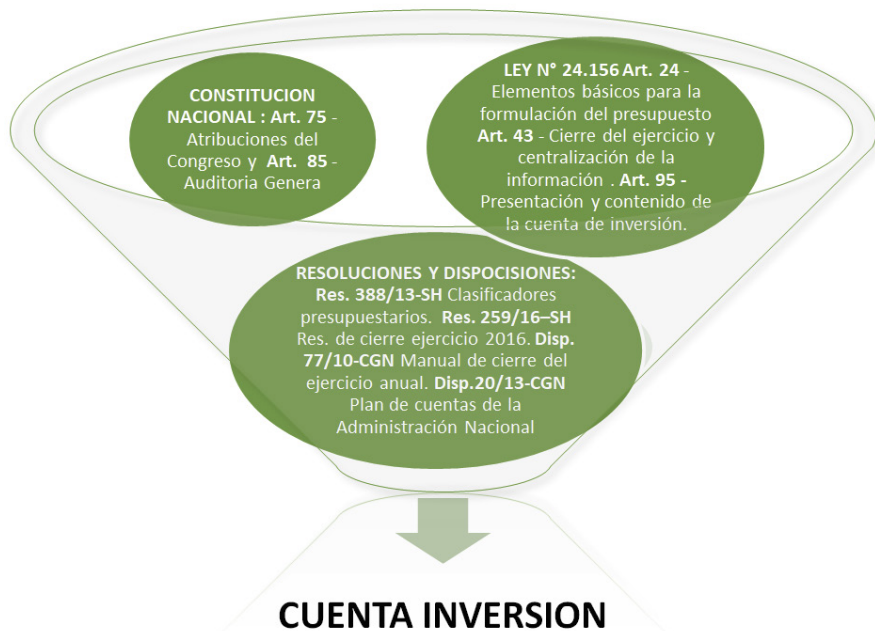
CONSTITUCION NACIONAL : Art. 75 - Atribuciones del Congreso y Art. 85 - Auditoria Genera

LEY N° 24.156 Art. 24 - Elementos básicos para la formulación del presupuesto Art. 43 - Cierre del ejercicio y centralización de la información . Art. 95 - Presentación y contenido de la cuenta de inversión.

RESOLUCIONES Y DISPOCISIONES: Res. 388/13-SH Clasificadores presupuestarios. Res. 259/16–SH Res. de cierre ejercicio 2016. Disp. 77/10-CGN Manual de cierre del ejercicio anual. Disp.20/13-CGN Plan de cuentas de la Administración Nacional

CUENTA INVERSION